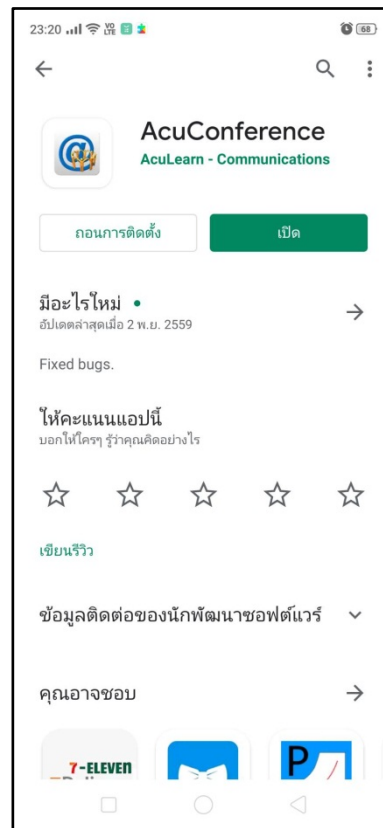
23:20 68

AcuConference
AcuLearn - Communications

ถอนการติดตั้ง
เปิด

มีอะไรใหม่ •
อัปเดตล่าสุดเมื่อ 2 พ.ย. 2559

Fixed bugs.

ให้คะแนนแอปนี้
บอกให้ใครๆ รู้ว่าคุณคิดอย่างไร

เขียนรีวิว

ข้อมูลติดต่อของนักพัฒนาซอฟต์แวร์

คุณอาจชอบ

7-ELEVEN
P